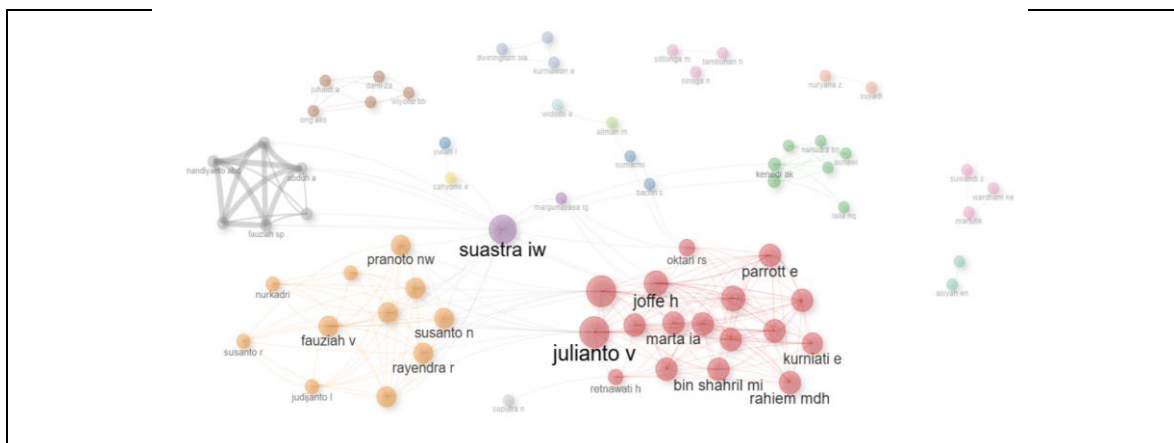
dwiningrum sia
kurniawan e
sitanga m
tambunan h
sinaga n
juhaidi a
damiza
ong ako
wiyono bb
nuryana z
suyadi
widodo a
utman m
yusuf i
sumarmi
nandiyanto abd
abdullah a
cahyono e
kennedi ak
fauziah sp
marguniyasa ig
bachri s
suwardi c
wardhani ra
martutik
suastra iw
oktari rs
pranoto nw
parrott e
nurkadri
joffe h
asyari m
fauziah v
susanto n
marta ia
susanto r
julianto v
kurniati e
rayendra r
bin shahril mi
retnawati h
judijanto l
rahiem mdh
sapurah n